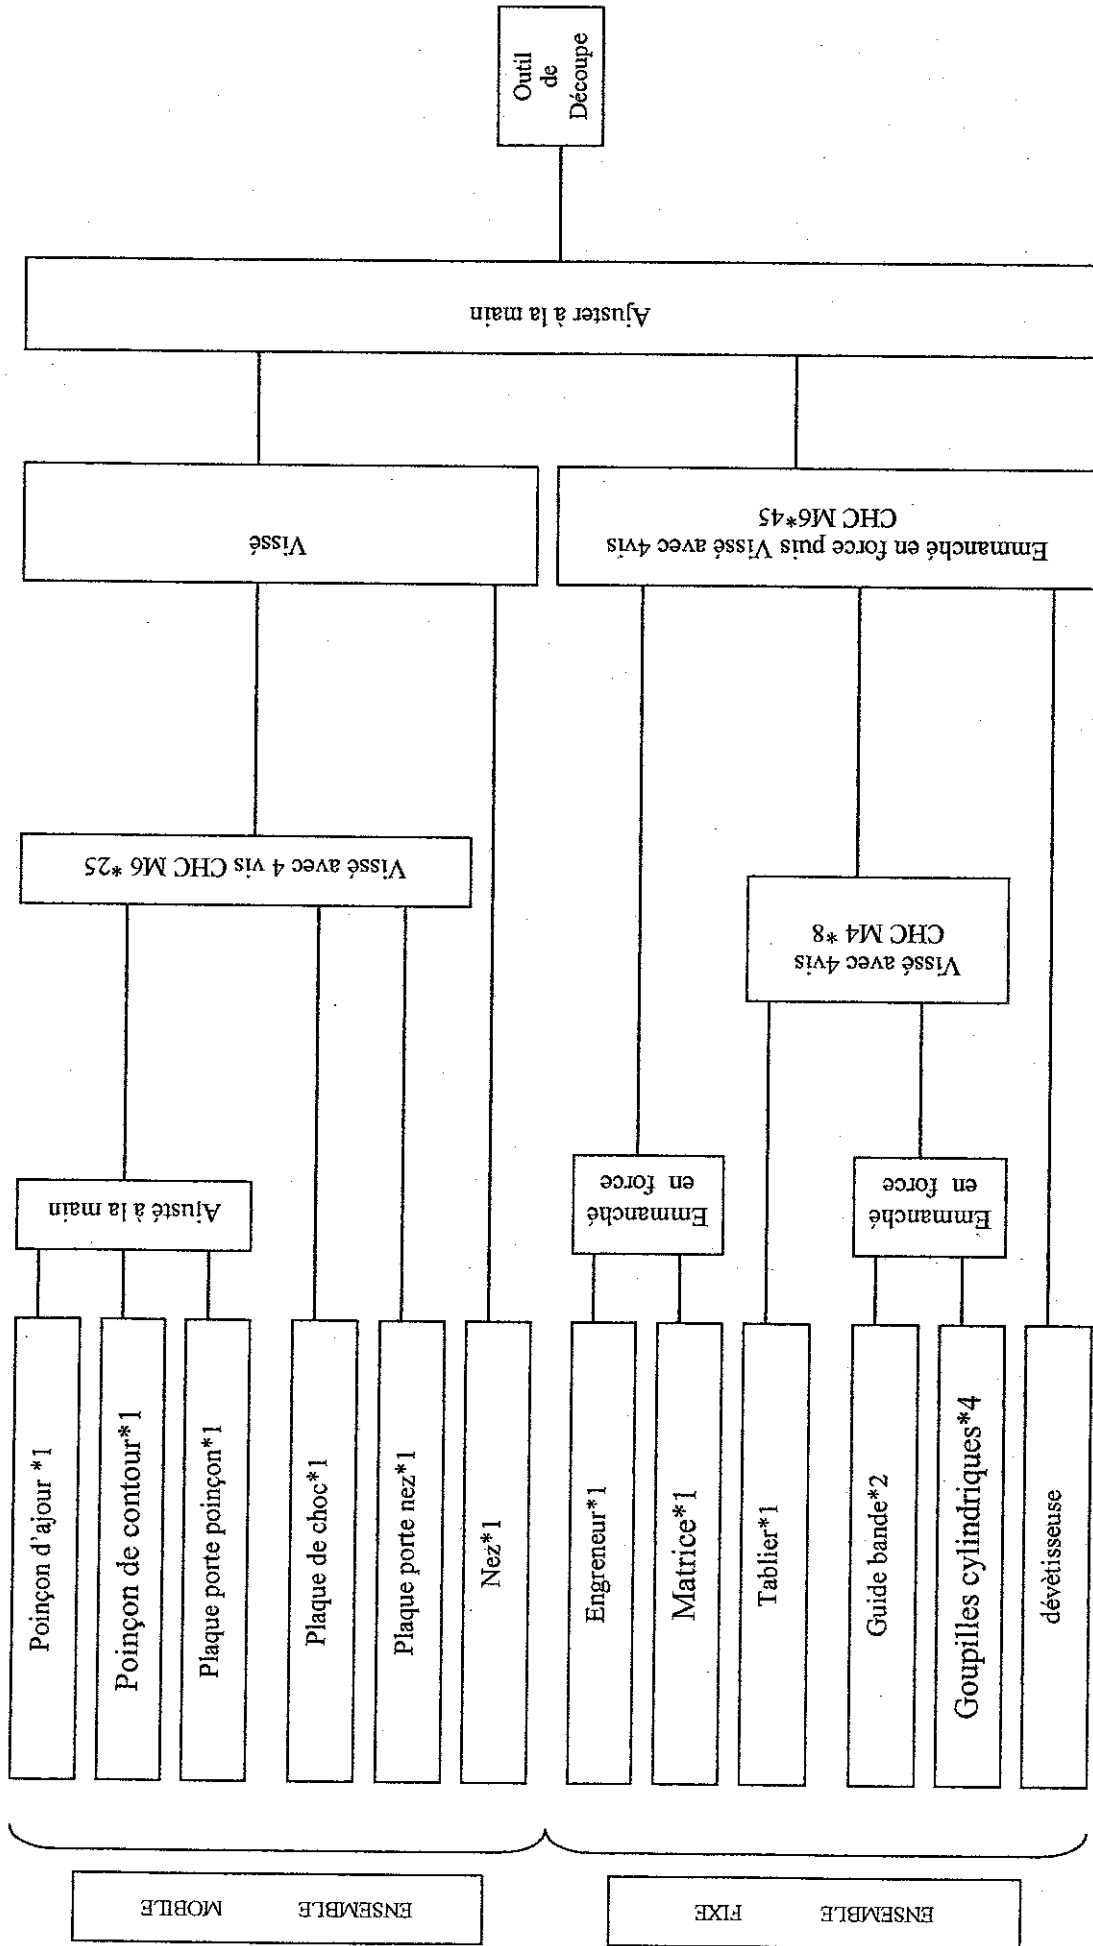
Outil de Découpe

Ajuster à la main

Vissé

Emmanché en force puis Vissé avec 4vis CHC M6*45

Vissé avec 4 vis CHC M6 *25

Vissé avec 4vis CHC M4 *8

Ajusté à la main

Emmanché en force

Emmanché en force

Poinçon d'ajour *1

Poinçon de contour*1

Plaque porte poinçon*1

Plaque de choc*1

Plaque porte nez*1

Nez*1

Engreneur*1

Matrice*1

Tablier*1

Guide bande*2

Goupilles cylindriques*4

dévêtisseuse

ENSEMBLE MOBILE

ENSEMBLE FIXE